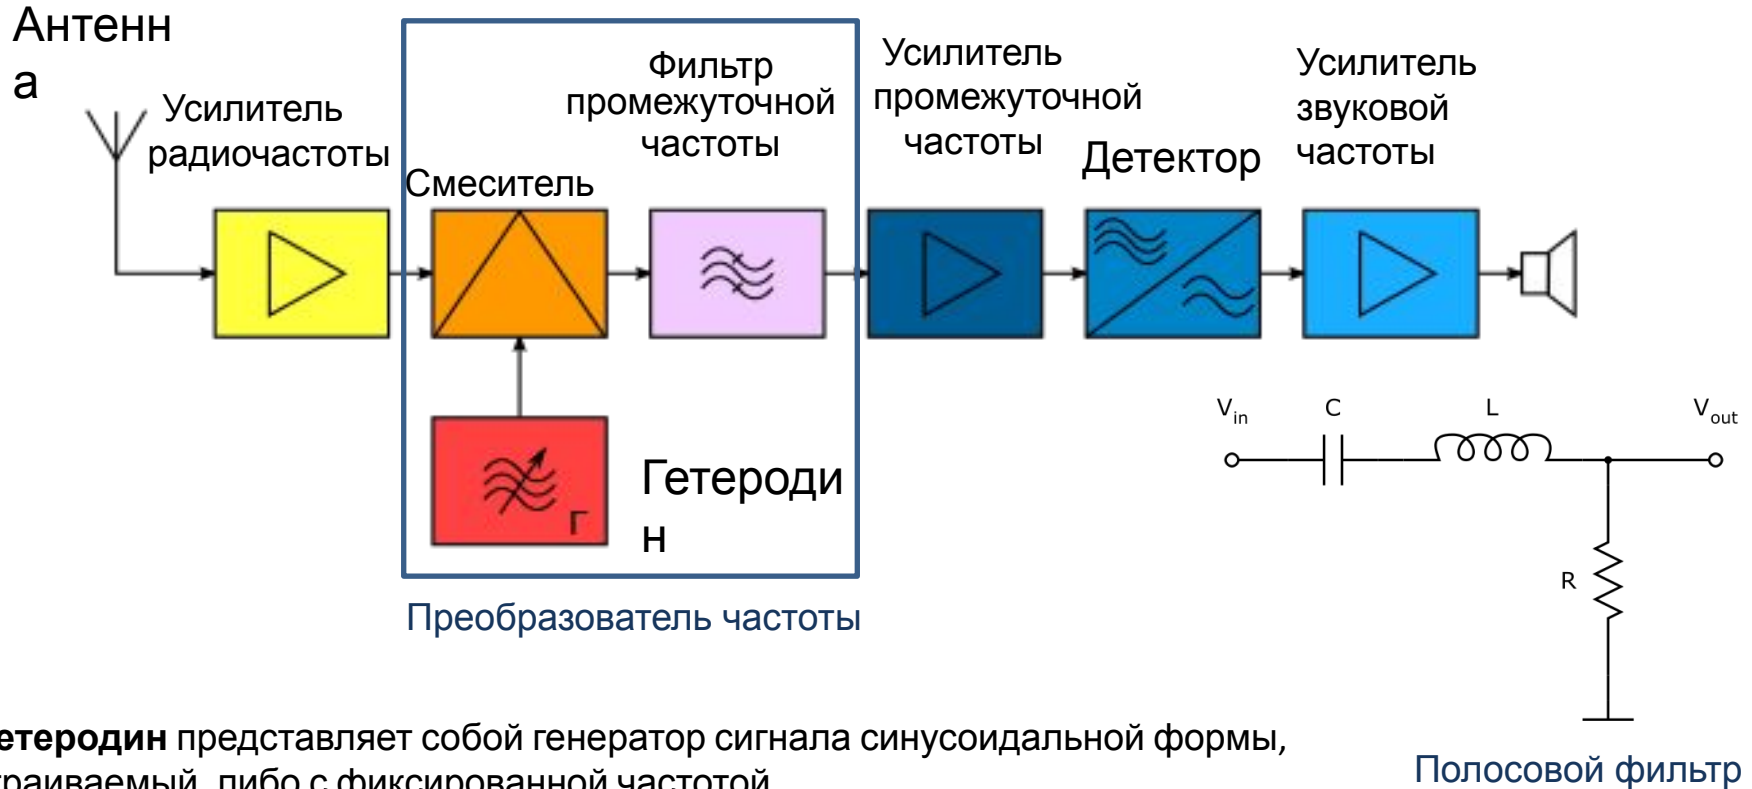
Антенн а

Усилитель радиочастоты

Смеситель

Фильтр промежуточной частоты

Усилитель промежуточной частоты

Детектор

Усилитель звуковой частоты

Г

Гетероди н

Преобразователь частоты

$V_{in}$ C L $V_{out}$

R

етеродин представляет собой генератор сигнала синусоидальной формы, траиваемый, либо с фиксированной частотой

Полосовой фильтр